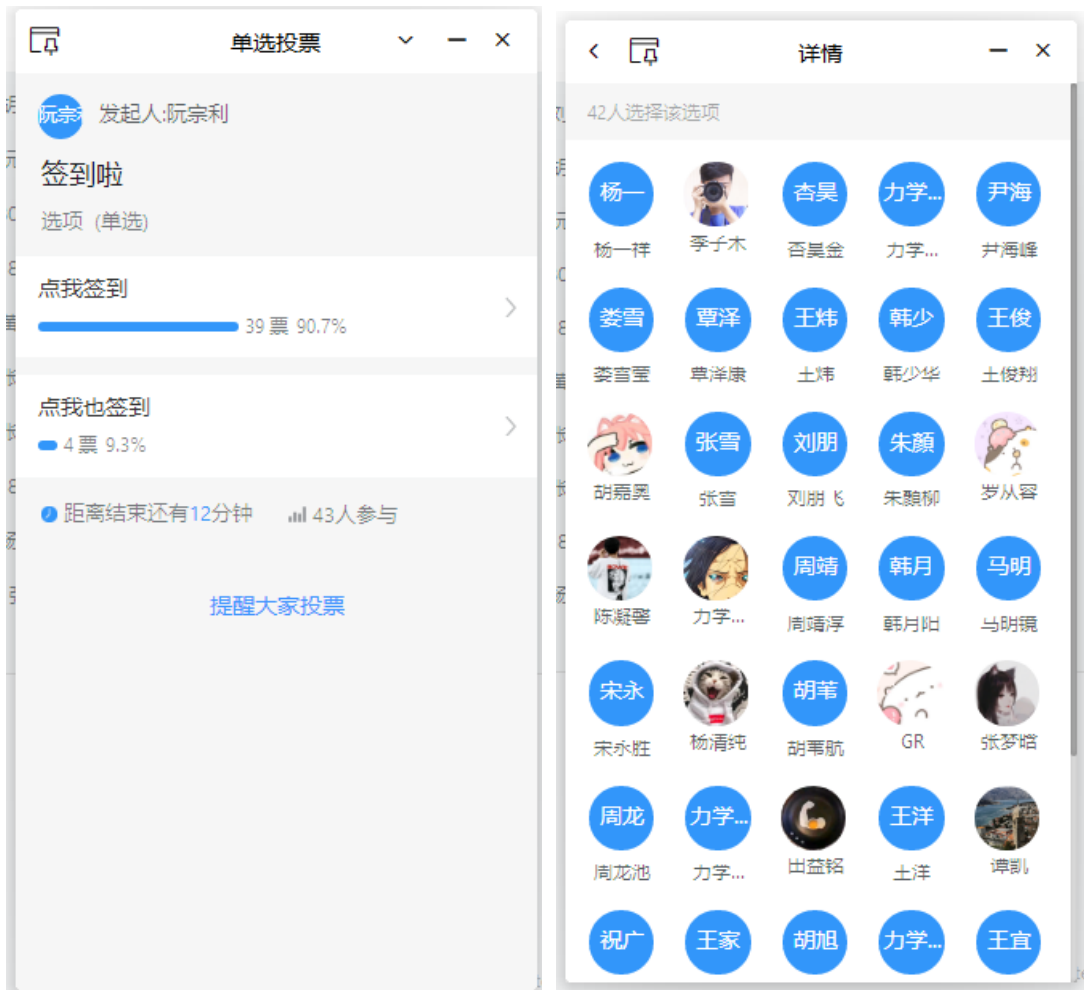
单选投票

阮宗利 发起人:阮宗利

签到啦

选项 (单选)

点我签到

39 票 90.7%

点我也签到

4 票 9.3%

距离结束还有12分钟 43人参与

提醒大家投票

详情

42人选择该选项

| 杨一 | | 杳昊 | 力学... | 尹海 |
|---|---|---|---|---|
| 杨一祥 | 李子木 | 杳昊金 | 力学... | 尹海峰 |
| 娄雪 | 覃泽 | 王炜 | 韩少 | 王俊 |
| 娄雪莹 | 覃泽康 | 王炜 | 韩少华 | 王俊翔 |
| | 张雪 | 刘朋 | 朱颜 | |
| 胡嘉昊 | 张雪 | 刘朋飞 | 朱颜柳 | 岁从容 |
| | | 周靖 | 韩月 | 马明 |
| 陈凝馨 | 力学... | 周靖浮 | 韩月阳 | 马明镜 |
| 宋永 | | 胡苇 | | |
| 宋永胜 | 杨清纯 | 胡苇肮 | GR | 张梦皓 |
| 周龙 | 力学... | | 王洋 | |
| 周龙池 | 力学... | 田益铭 | 王洋 | 谭凯 |
| 祝广 | 王家 | 胡旭 | 力学... | 王宜 |